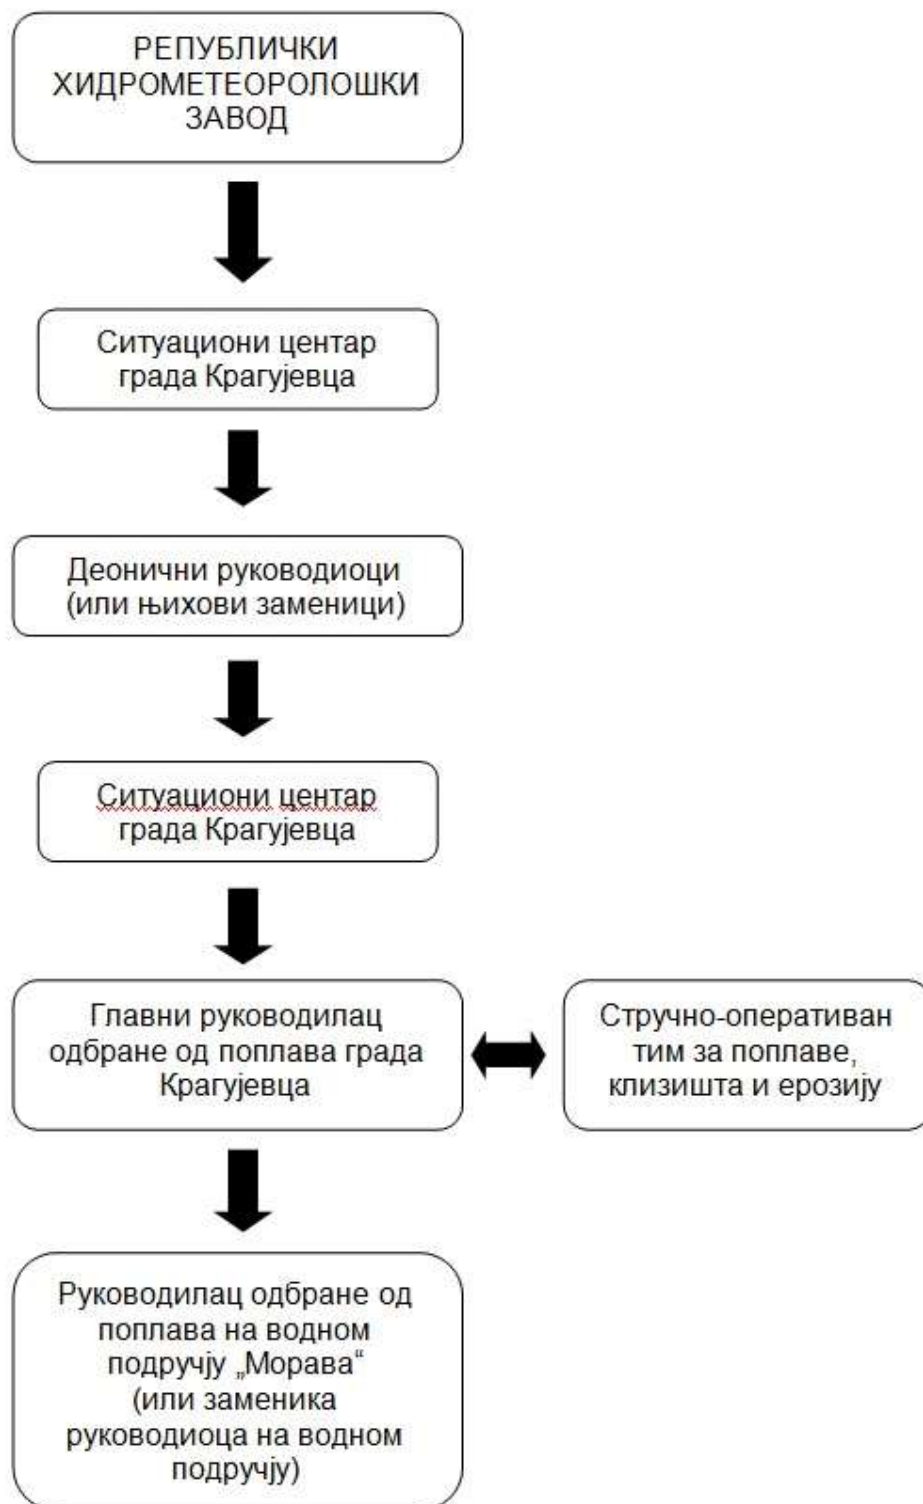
РЕПУБЛИЧКИ ХИДРОМЕТЕОРОЛОШКИ ЗАВОД

Ситуациони центар града Крагујевца

Деонични руководиоци (или њихови заменици)

Ситуациони центар града Крагујевца

Главни руководилац одбране од поплава града Крагујевца

Стручно-оперативан тим за поплаве, клизишта и ерозију

Руководилац одбране од поплава на водном подручју „Морава“ (или заменика руководиоца на водном подручју)